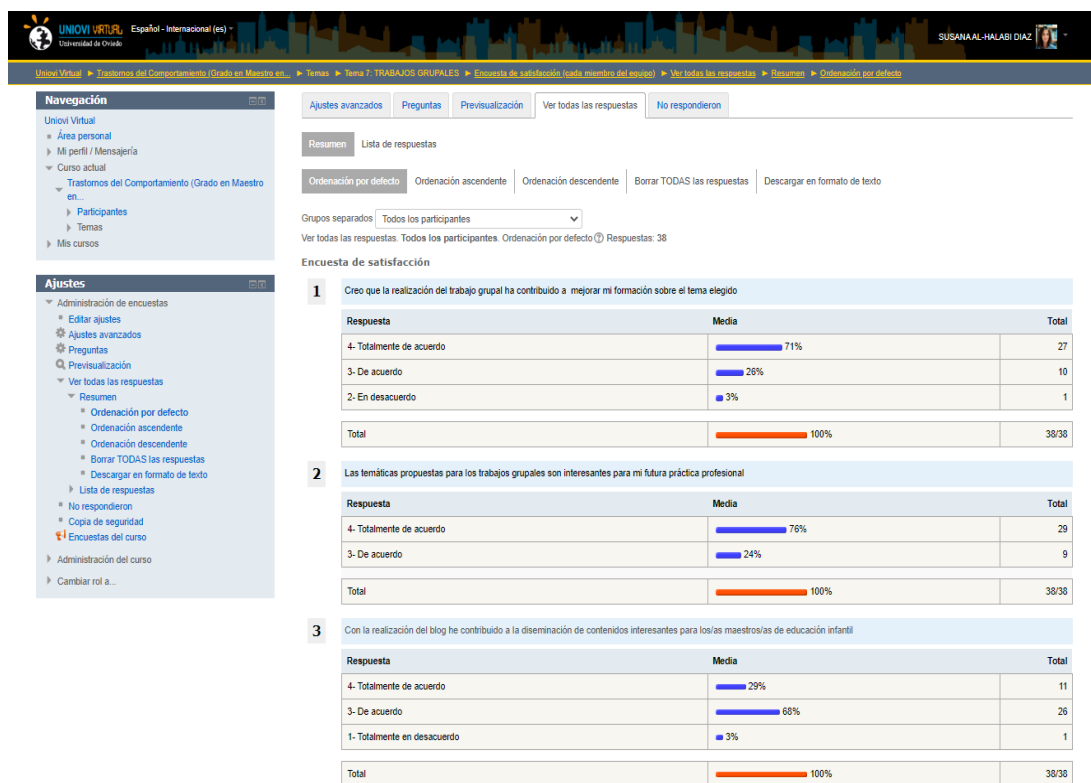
UNIOVI VIRTUAL Universidad de Oviedo Español - Internacional (es)

SUSANA AL-HALABI DIAZ

Uniovi Virtual ► Trastornos del Comportamiento (Grado en Maestro en... ► Temas ► Tema 7: TRABAJOS GRUPALES ► Encuesta de satisfacción (cada miembro del equipo) ► Ver todas las respuestas ► Resumen ► Ordenación por defecto

Navegación

Uniovi Virtual
Área personal
Mi perfil / Mensajería
Curso actual
Trastornos del Comportamiento (Grado en Maestro en...
Participantes
Temas
Mis cursos

Ajustes

Administración de encuestas
Editar ajustes
Ajustes avanzados
Preguntas
Previsualización
Ver todas las respuestas
Resumen
Ordenación por defecto
Ordenación ascendente
Ordenación descendente
Borrar TODAS las respuestas
Descargar en formato de texto
Lista de respuestas
No respondieron
Copia de seguridad
Encuestas del curso
Administración del curso
Cambiar rol a...

Ajustes avanzados | Preguntas | Previsualización | Ver todas las respuestas | No respondieron

Resumen | Lista de respuestas

Ordenación por defecto | Ordenación ascendente | Ordenación descendente | Borrar TODAS las respuestas | Descargar en formato de texto

Grupos separados Todos los participantes

Ver todas las respuestas. Todos los participantes. Ordenación por defecto Respuestas: 38

Encuesta de satisfacción

1 Creo que la realización del trabajo grupal ha contribuido a mejorar mi formación sobre el tema elegido

| Respuesta | Media | Total |
|---|---|---|
| 4- Totalmente de acuerdo | 71% | 27 |
| 3- De acuerdo | 26% | 10 |
| 2- En desacuerdo | 3% | 1 |
| Total | 100% | 38/38 |

2 Las temáticas propuestas para los trabajos grupales son interesantes para mi futura práctica profesional

| Respuesta | Media | Total |
|---|---|---|
| 4- Totalmente de acuerdo | 76% | 29 |
| 3- De acuerdo | 24% | 9 |
| Total | 100% | 38/38 |

3 Con la realización del blog he contribuido a la diseminación de contenidos interesantes para los/as maestros/as de educación infantil

| Respuesta | Media | Total |
|---|---|---|
| 4- Totalmente de acuerdo | 29% | 11 |
| 3- De acuerdo | 68% | 26 |
| 1- Totalmente en desacuerdo | 3% | 1 |
| Total | 100% | 38/38 |